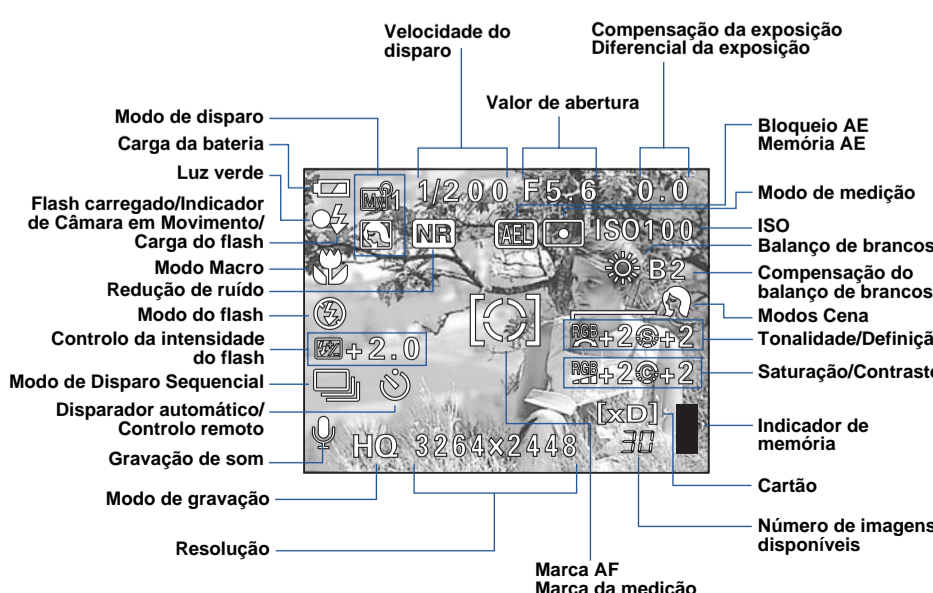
Velocidade do disparo

Compensação da exposição
Diferencial da exposição

Valor de abertura

Modo de disparo

Carga da bateria

Luz verde

Flash carregado/Indicador de Câmara em Movimento/ Carga do flash

Modo Macro

Redução de ruído

Modo do flash

Controlo da intensidade do flash

Modo de Disparo Sequencial

Disparador automático/ Controlo remoto

Gravação de som

Modo de gravação

Resolução

Bloqueio AE
Memória AE

Modo de medição

ISO

Balanço de brancos

Compensação do balanço de brancos

Modos Cena

Tonalidade/Definição

Saturação/Contraste

Indicador de memória

Cartão

Número de imagens disponíveis

Marca AF
Marca da medição

1/200 F5.6 0.0

NR ISO100

B2

RGB +2 +2

RGB +2 +2

+2.0

[xD]

30

HQ 3264×2448